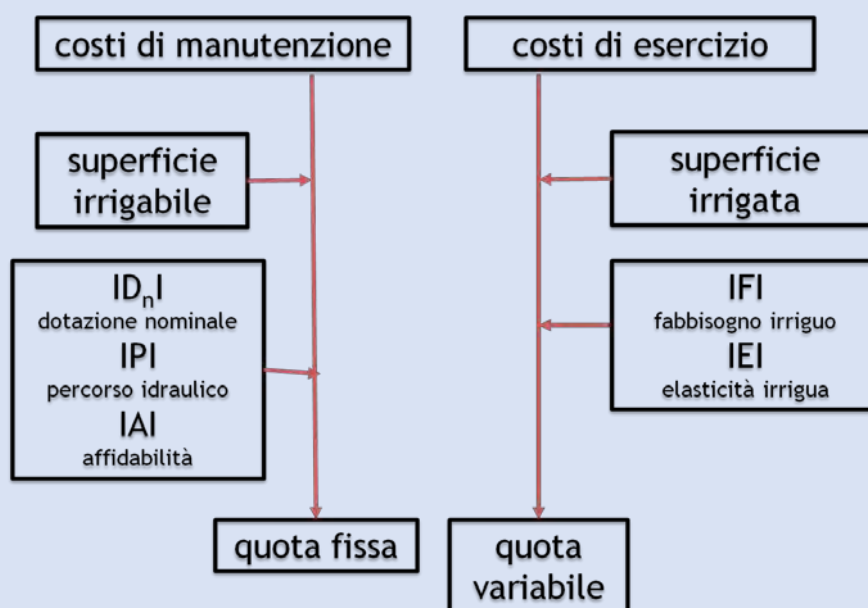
costi di manutenzione

costi di esercizio

superficie irrigabile

superficie irrigata

$ID_nI$
dotazione nominale
IPI
percorso idraulico
IAI
affidabilità

IFI
fabbisogno irriguo
IEI
elasticità irrigua

quota fissa

quota variabile